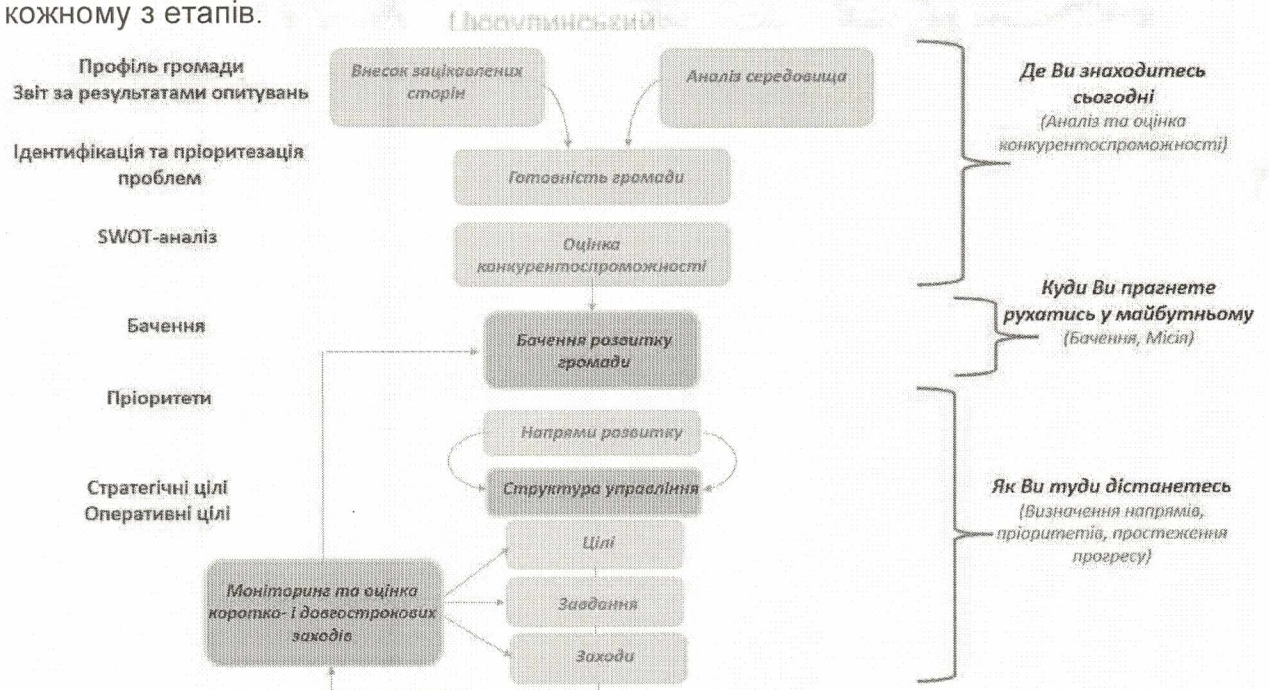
кожному з етапів.

Профіль громади
Звіт за результатами опитувань

Ідентифікація та пріоритезація проблем

SWOT-аналіз

Бачення

Пріоритети

Стратегічні цілі
Оперативні цілі

Внесок зацікавлених сторін

Аналіз середовища

Готовність громади

Оцінка конкурентоспроможності

Бачення розвитку громади

Напрями розвитку

Структура управління

Цілі

Завдання

Заходи

Моніторинг та оцінка коротко- і довгострокових заходів

Де Ви знаходитесь сьогодні
(Аналіз та оцінка конкурентоспроможності)

Куди Ви прагнете рухатись у майбутньому
(Бачення, Місія)

Як Ви туди дістанетесь
(Визначення напрямів, пріоритетів, простеження прогресу)